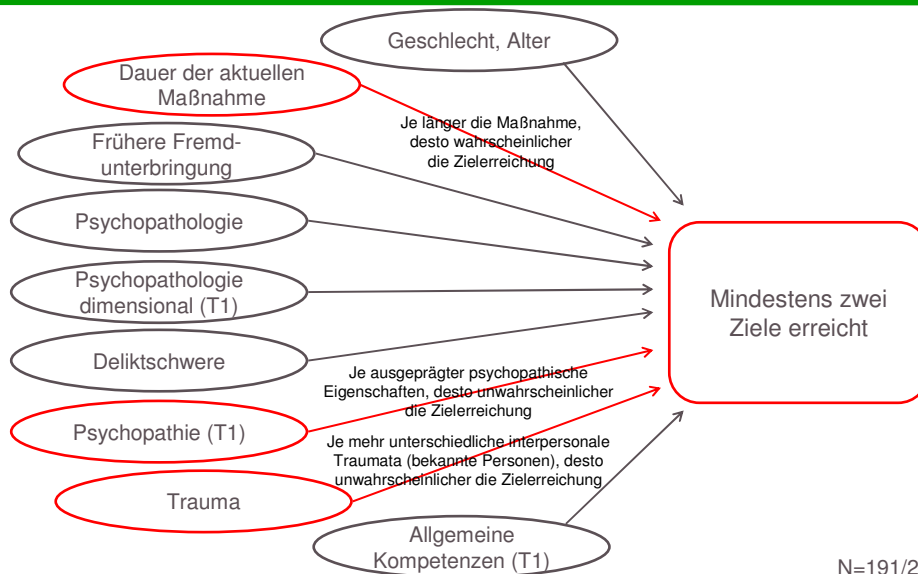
Geschlecht, Alter

Dauer der aktuellen Maßnahme

Je länger die Maßnahme, desto wahrscheinlicher die Zielerreichung

Frühere Fremdunterbringung

Psychopathologie

Psychopathologie dimensional (T1)

Mindestens zwei Ziele erreicht

Deliktschwere

Je ausgeprägter psychopathische Eigenschaften, desto unwahrscheinlicher die Zielerreichung

Psychopathie (T1)

Je mehr unterschiedliche interpersonale Traumata (bekannte Personen), desto unwahrscheinlicher die Zielerreichung

Trauma

Allgemeine Kompetenzen (T1)

N=191/2